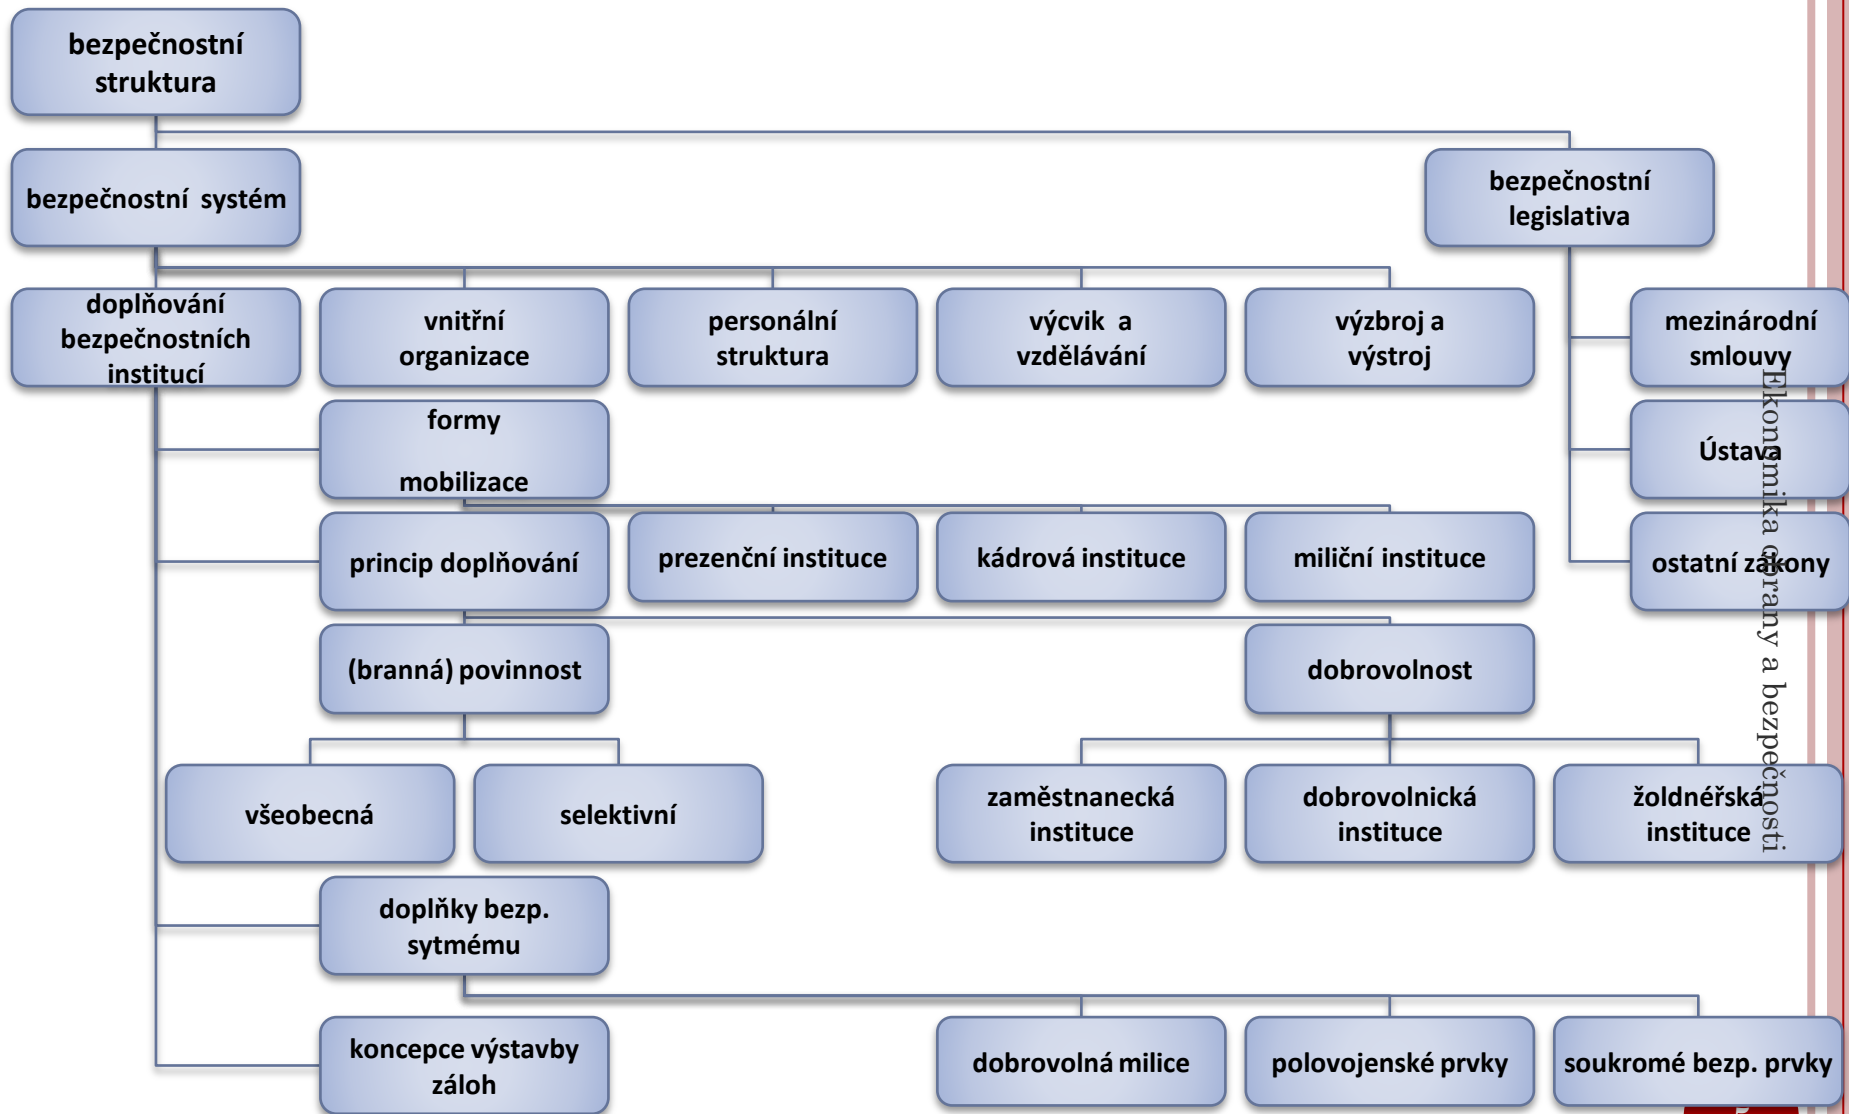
bezpečnostní struktura

bezpečnostní systém

bezpečnostní legislativa

doplňování bezpečnostních institucí

vnitřní organizace

personální struktura

výcvik a vzdělávání

výzbroj a výstroj

mezinárodní smlouvy

Ústava

ostatní zákony

formy mobilizace

princip doplňování

prezenční instituce

kádrová instituce

miliční instituce

(branná) povinnost

dobrovolnost

všeobecná

selektivní

zaměstnanecká instituce

dobrovolnická instituce

žoldnéřská instituce

doplňky bezp. sytmému

koncepce výstavby záloh

dobrovolná milice

polovojenské prvky

soukromé bezp. prvky

Ekonomika obrany a bezpečnosti